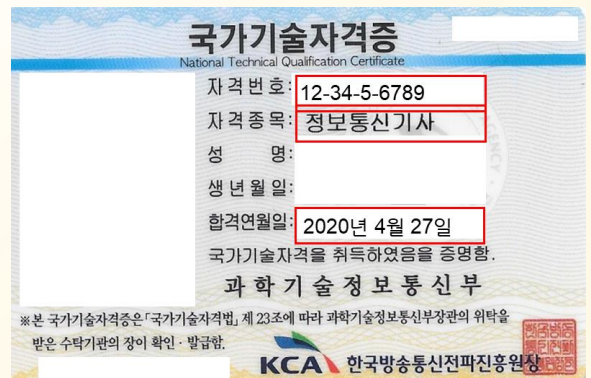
국가기술자격증
National Technical Qualification Certificate

자격번호: 12-34-5-6789
자격종목: 정보통신기사
성 명:
생년월일:
합격연월일: 2020년 4월 27일

국가기술자격을 취득하였음을 증명함.

과학기술정보통신부

※본 국가기술자격증은 「국가기술자격법」 제 23조에 따라 과학기술정보통신부장관의 위탁을 받은 수탁기관의 장이 확인 · 발급함.

KCA 한국방송통신전파진흥원장

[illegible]